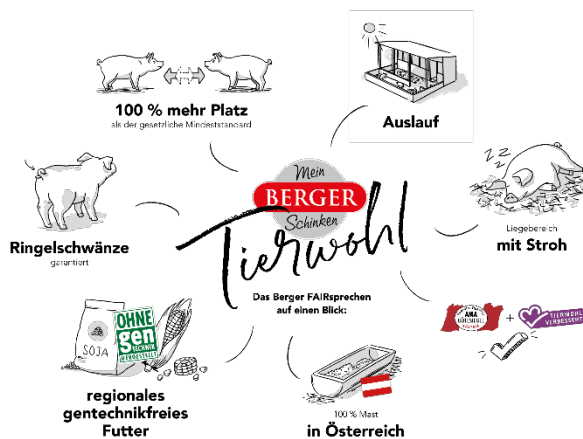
100 % mehr Platz
als der gesetzliche Mindeststandard

Auslauf

Mein
BERGER
Schinken
Tierwohl

Ringelschwänze
garantiert

Liegebereich
mit Stroh

Das Berger FAIRsprechen
auf einen Blick:

OHNE
gen
TECHNIK
HERGESTELLT

SOJA

AMA
GÜTESIEGEL

TIERHALTUNG
VERBESSERT

regionales
gentechnikfreies
Futter

100 % Mast
in Österreich